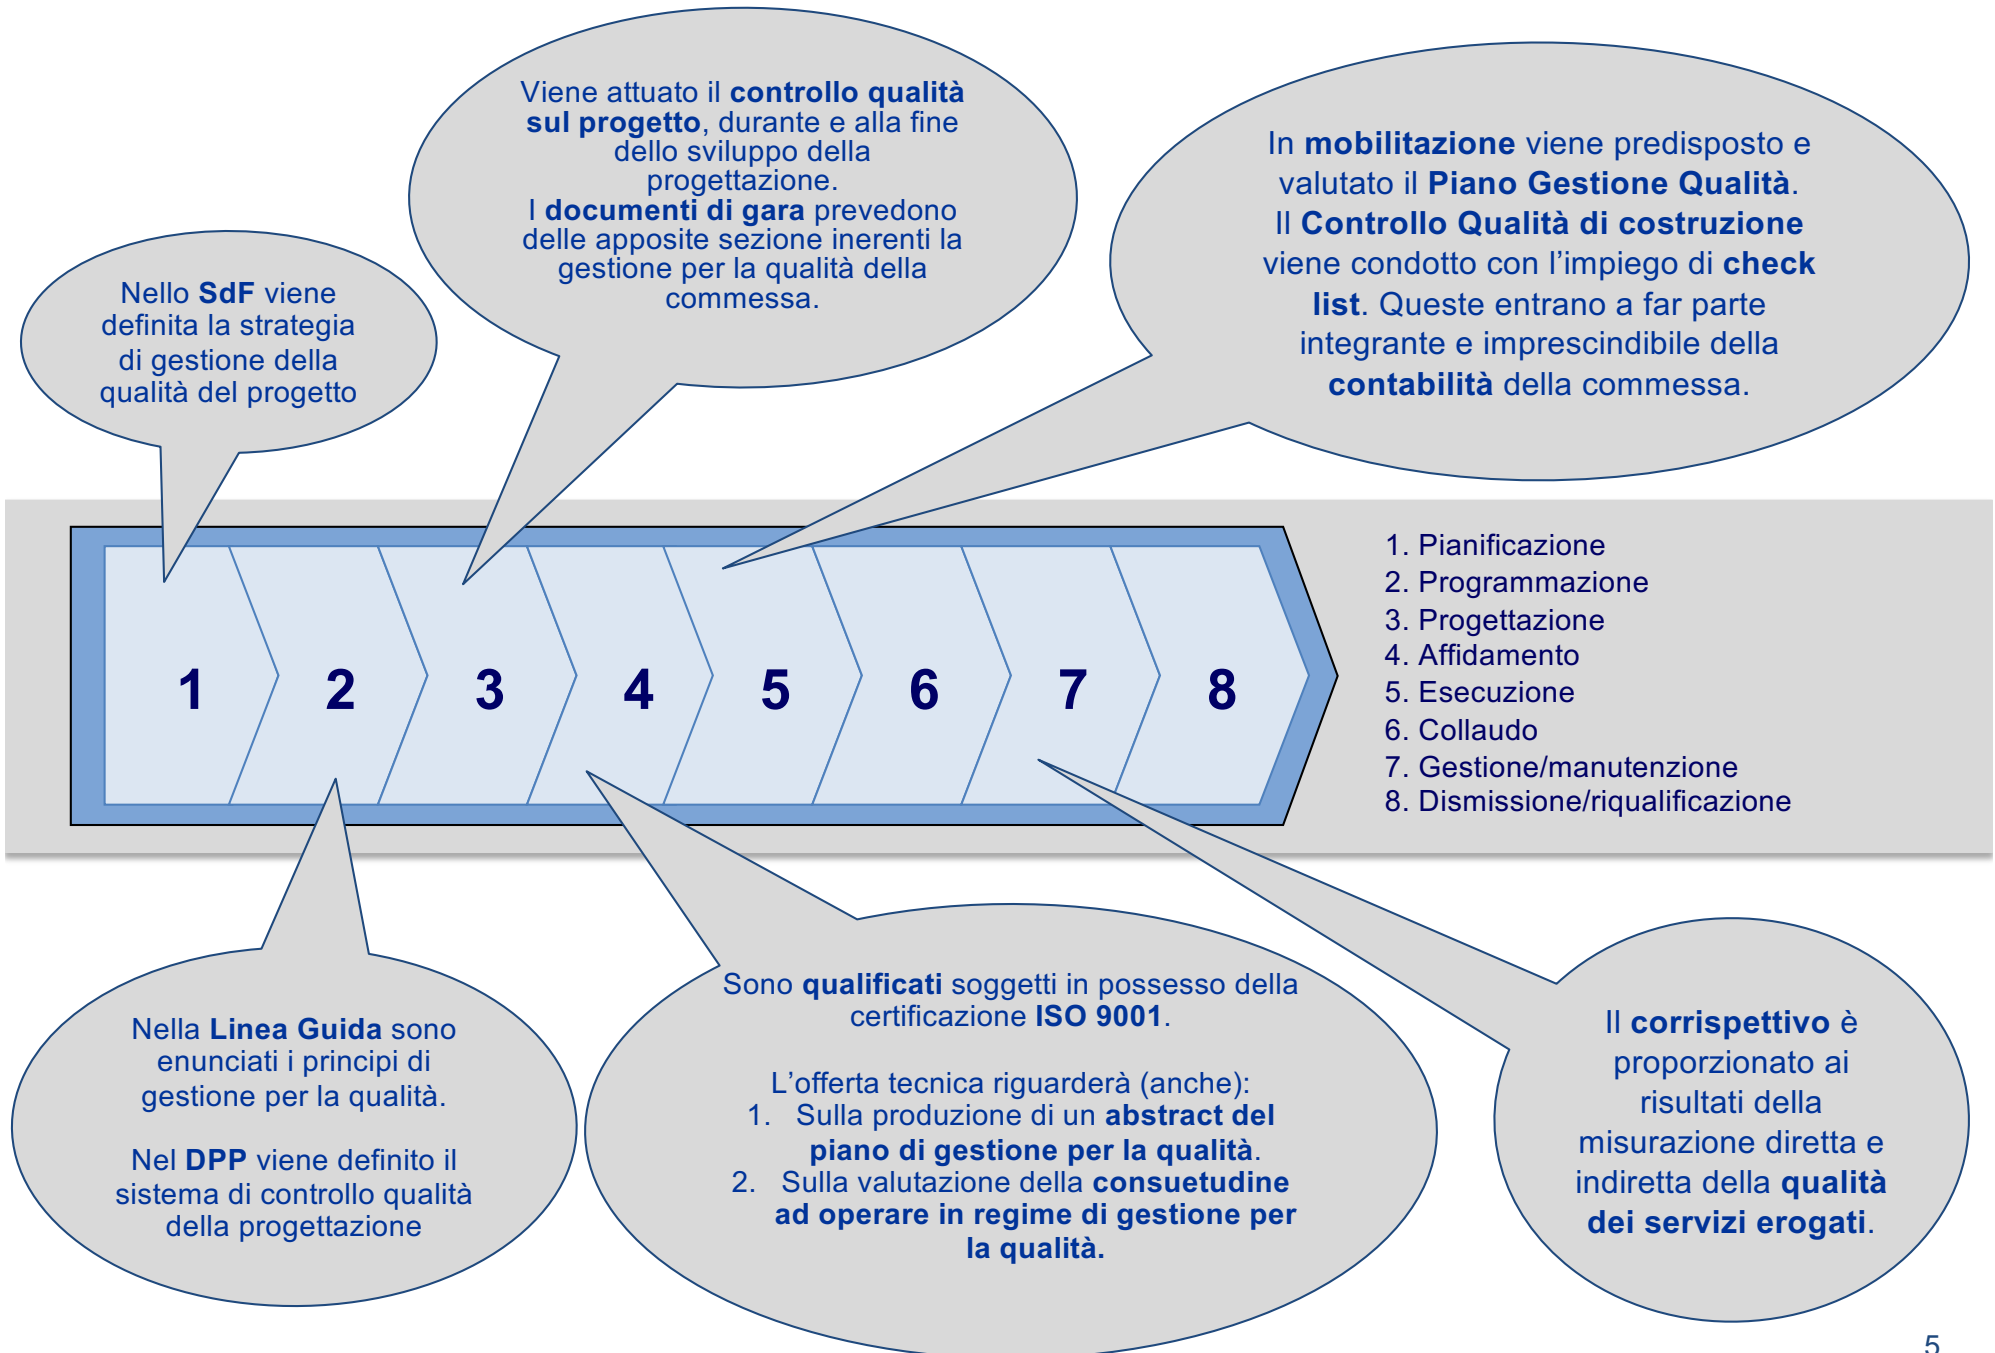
Nello SdF viene definita la strategia di gestione della qualità del progetto

Viene attuato il controllo qualità sul progetto, durante e alla fine dello sviluppo della progettazione.
I documenti di gara prevedono delle apposite sezione inerenti la gestione per la qualità della commessa.

In mobilitazione viene predisposto e valutato il Piano Gestione Qualità.
Il Controllo Qualità di costruzione viene condotto con l'impiego di check list. Queste entrano a far parte integrante e imprescindibile della contabilità della commessa.

1 2 3 4 5 6 7 8

1. Pianificazione
2. Programmazione
3. Progettazione
4. Affidamento
5. Esecuzione
6. Collaudo
7. Gestione/manutenzione
8. Dismissione/riqualificazione

Nella Linea Guida sono enunciati i principi di gestione per la qualità.

Nel DPP viene definito il sistema di controllo qualità della progettazione

Sono qualificati soggetti in possesso della certificazione ISO 9001.

L'offerta tecnica riguarderà (anche):
1. Sulla produzione di un abstract del piano di gestione per la qualità.
2. Sulla valutazione della consuetudine ad operare in regime di gestione per la qualità.

Il corrispettivo è proporzionato ai risultati della misurazione diretta e indiretta della qualità dei servizi erogati.

5